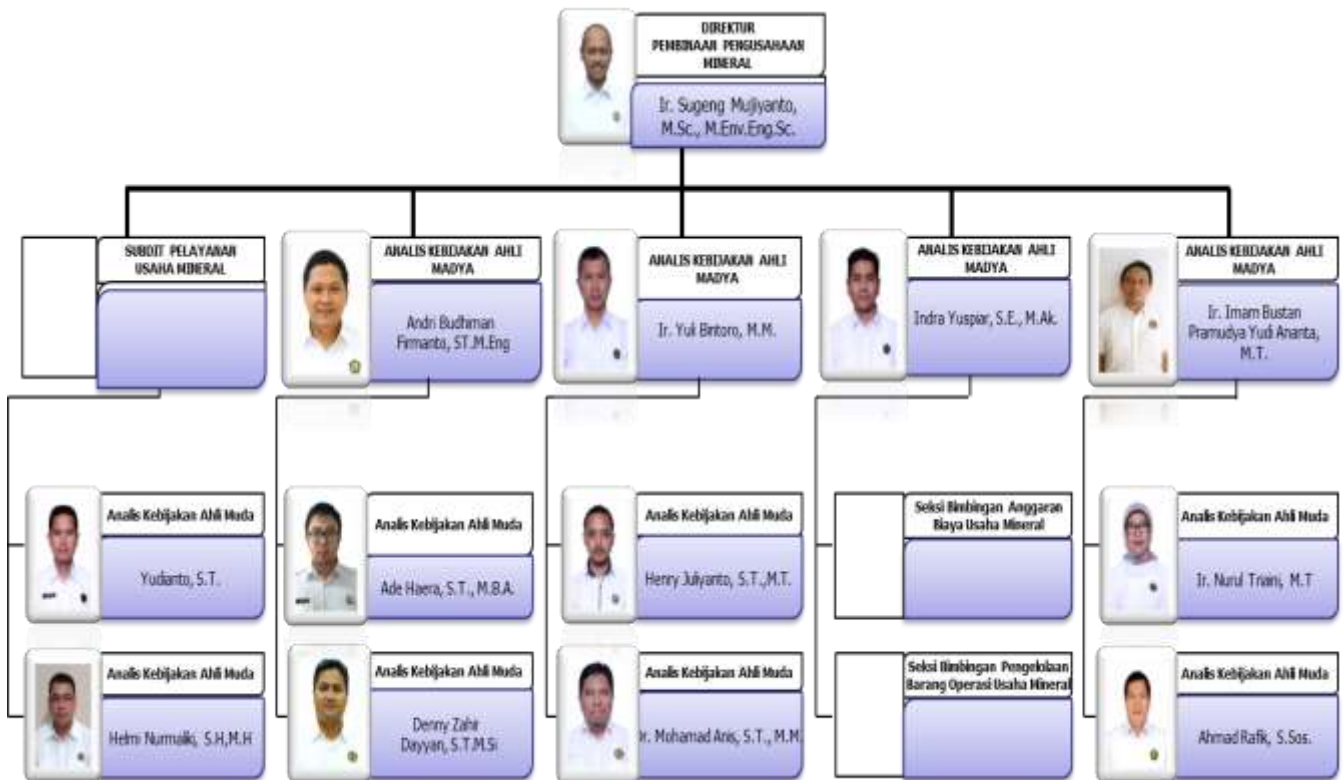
DIREKTUR PEMBINAAN PENGUSAHAAN MINERAL

Ir. Sugeng Mujiyanto, M.Sc., M.Env.Eng.Sc.

SUBDIT PELAYANAN USAHA MINERAL

ANALIS KEBIJAKAN AHLI MADYA

Andri Budhman Firmanto, ST.M.Eng

Analis Kebijakan Ahli Muda

Yudianto, S.T.

Analis Kebijakan Ahli Muda

Helmi Nurmaliki, S.H,M.H

Analis Kebijakan Ahli Muda

Ade Haera, S.T., M.B.A.

Analis Kebijakan Ahli Muda

Denny Zahir Dayyan, S.T.M.Si

ANALIS KEBIJAKAN AHLI MADYA

Ir. Yuli Bintoro, M.M.

Analis Kebijakan Ahli Muda

Henry Julyanto, S.T.,M.T.

Analis Kebijakan Ahli Muda

Ir. Mohamad Anis, S.T., M.M.

ANALIS KEBIJAKAN AHLI MADYA

Indra Yuspiar, S.E., M.Ak.

Seksi Bimbingan Anggaran Biaya Usaha Mineral

Seksi Bimbingan Pengelolaan Barang Operasi Usaha Mineral

ANALIS KEBIJAKAN AHLI MADYA

Ir. Imam Bustan Pramudya Yudi Ananta, M.T.

Analis Kebijakan Ahli Muda

Ir. Nurul Triani, M.T

Analis Kebijakan Ahli Muda

Ahmad Rafik, S.Sos.